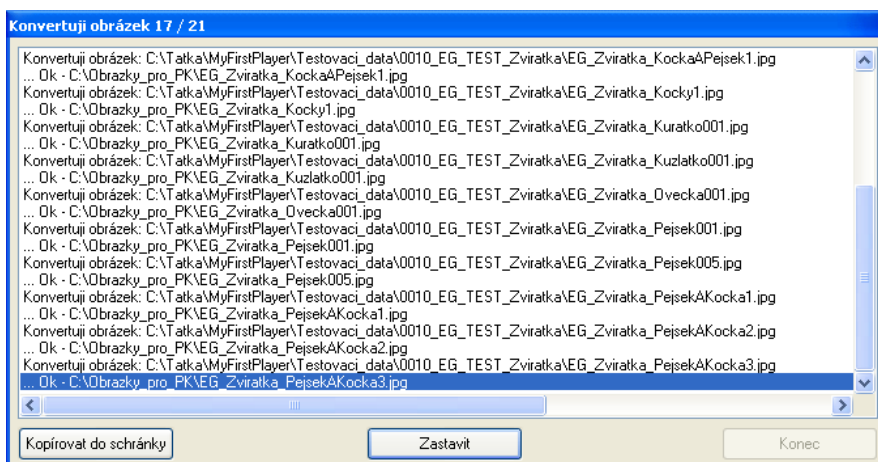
Konvertuji obrázek 17 / 21

Konvertuji obrázek: C:\Tatka\MyFirstPlayer\Testovaci_data\0010_EG_TEST_Zviratka\EG_Zviratka_KockaAPejsek1.jpg
... Ok - C:\Obrazky_pro_PK\EG_Zviratka_KockaAPejsek1.jpg
Konvertuji obrázek: C:\Tatka\MyFirstPlayer\Testovaci_data\0010_EG_TEST_Zviratka\EG_Zviratka_Kocky1.jpg
... Ok - C:\Obrazky_pro_PK\EG_Zviratka_Kocky1.jpg
Konvertuji obrázek: C:\Tatka\MyFirstPlayer\Testovaci_data\0010_EG_TEST_Zviratka\EG_Zviratka_Kuratko001.jpg
... Ok - C:\Obrazky_pro_PK\EG_Zviratka_Kuratko001.jpg
Konvertuji obrázek: C:\Tatka\MyFirstPlayer\Testovaci_data\0010_EG_TEST_Zviratka\EG_Zviratka_Kuzlatko001.jpg
... Ok - C:\Obrazky_pro_PK\EG_Zviratka_Kuzlatko001.jpg
Konvertuji obrázek: C:\Tatka\MyFirstPlayer\Testovaci_data\0010_EG_TEST_Zviratka\EG_Zviratka_Ovecka001.jpg
... Ok - C:\Obrazky_pro_PK\EG_Zviratka_Ovecka001.jpg
Konvertuji obrázek: C:\Tatka\MyFirstPlayer\Testovaci_data\0010_EG_TEST_Zviratka\EG_Zviratka_Pejsek001.jpg
... Ok - C:\Obrazky_pro_PK\EG_Zviratka_Pejsek001.jpg
Konvertuji obrázek: C:\Tatka\MyFirstPlayer\Testovaci_data\0010_EG_TEST_Zviratka\EG_Zviratka_Pejsek005.jpg
... Ok - C:\Obrazky_pro_PK\EG_Zviratka_Pejsek005.jpg
Konvertuji obrázek: C:\Tatka\MyFirstPlayer\Testovaci_data\0010_EG_TEST_Zviratka\EG_Zviratka_PejsekAKocka1.jpg
... Ok - C:\Obrazky_pro_PK\EG_Zviratka_PejsekAKocka1.jpg
Konvertuji obrázek: C:\Tatka\MyFirstPlayer\Testovaci_data\0010_EG_TEST_Zviratka\EG_Zviratka_PejsekAKocka2.jpg
... Ok - C:\Obrazky_pro_PK\EG_Zviratka_PejsekAKocka2.jpg
Konvertuji obrázek: C:\Tatka\MyFirstPlayer\Testovaci_data\0010_EG_TEST_Zviratka\EG_Zviratka_PejsekAKocka3.jpg
... Ok - C:\Obrazky_pro_PK\EG_Zviratka_PejsekAKocka3.jpg

Kopírovat do schránky
Zastavit
Konec